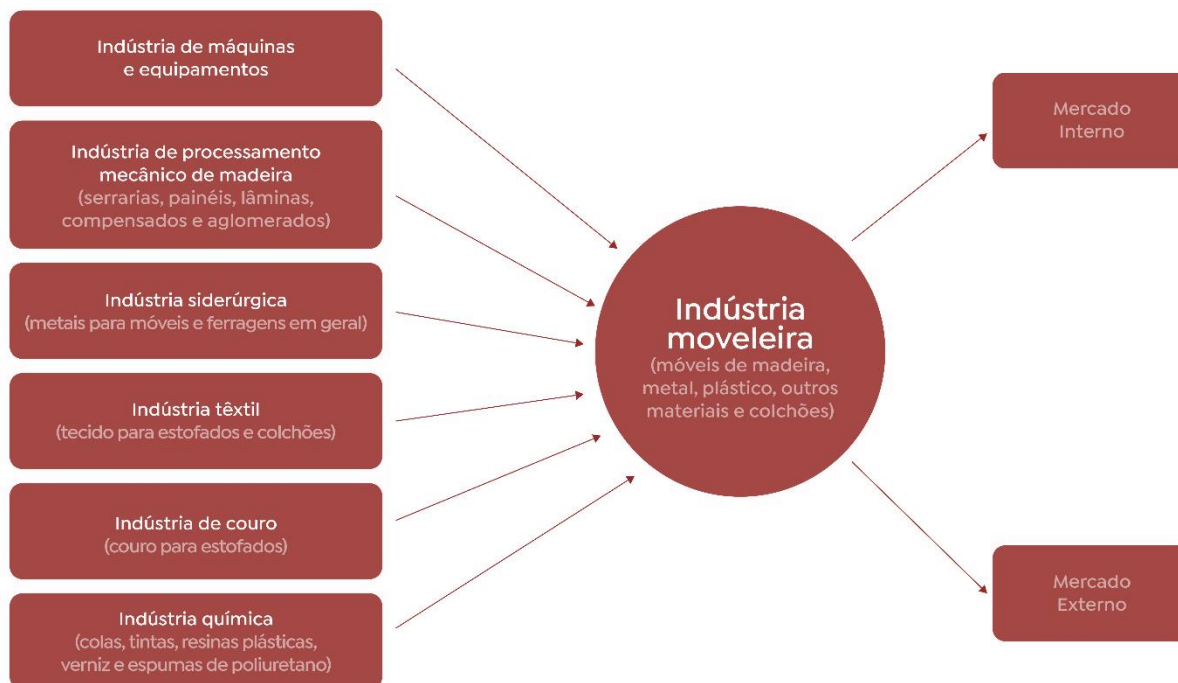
Indústria de máquinas e equipamentos

Indústria de processamento mecânico de madeira
(serrarias, painéis, lâminas, compensados e aglomerados)

Indústria siderúrgica
(metais para móveis e ferragens em geral)

Indústria têxtil
(tecido para estofados e colchões)

Indústria de couro
(couro para estofados)

Indústria química
(colas, tintas, resinas plásticas, verniz e espumas de poliuretano)

Indústria moveleira
(móveis de madeira, metal, plástico, outros materiais e colchões)

Mercado Interno

Mercado Externo